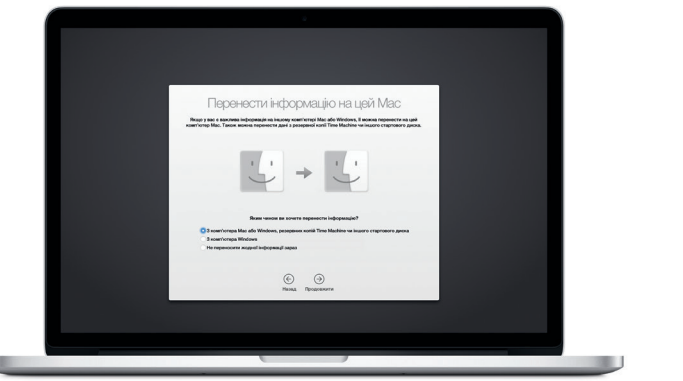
Перенести інформацію на цей Mac

Якщо у вас є важлива інформація на іншому комп'ютері Mac або Windows, її можна перенести на цей комп'ютер Mac. Також можна перенести дані з резервної копії Time Machine чи іншого стартового диска.

Яким чином ви хочете перенести інформацію?

З комп'ютера Mac або Windows, резервних копій Time Machine чи іншого стартового диска
З комп'ютера Windows
Не переносити жодної інформації зараз

Назад Продовжити